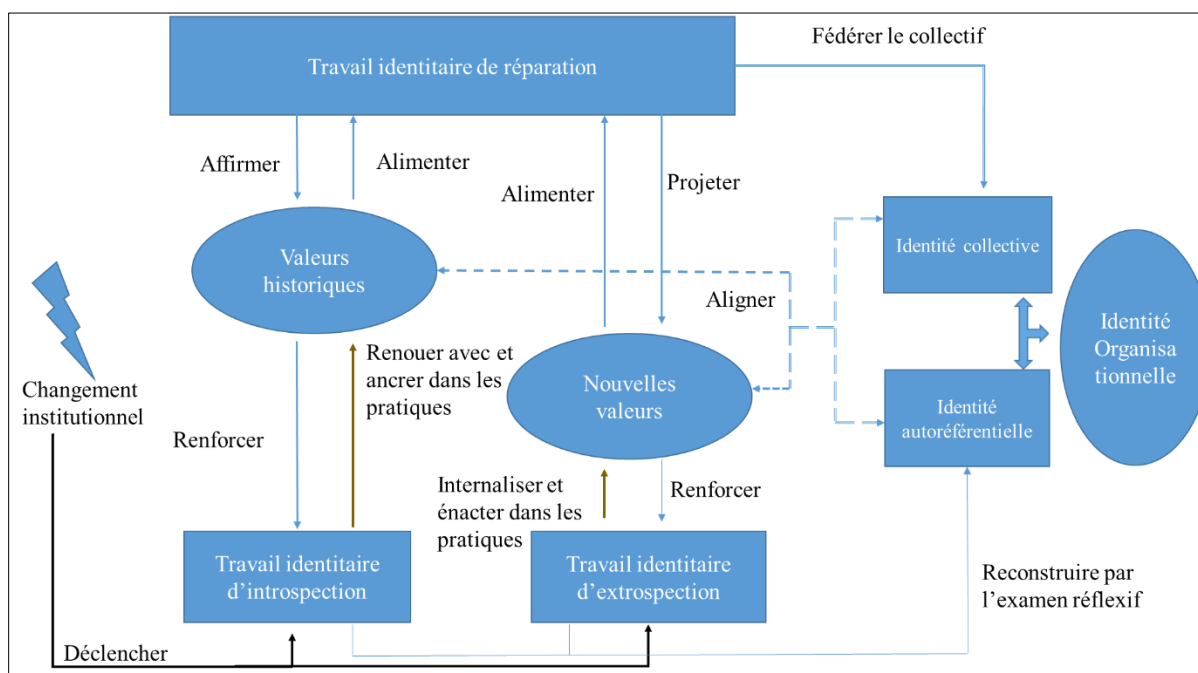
Travail identitaire de réparation

Fédérer le collectif

Affirmer

Alimenter

Alimenter

Projeter

Valeurs historiques

Identité collective

Aligner

Identité Organisationnelle

Changement institutionnel

Renouer avec et ancrer dans les pratiques

Nouvelles valeurs

Identité autoréférentielle

Renforcer

Internaliser et énacter dans les pratiques

Renforcer

Travail identitaire d'introspection

Travail identitaire d'extrospection

Reconstruire par l'examen réflexif

Déclencher